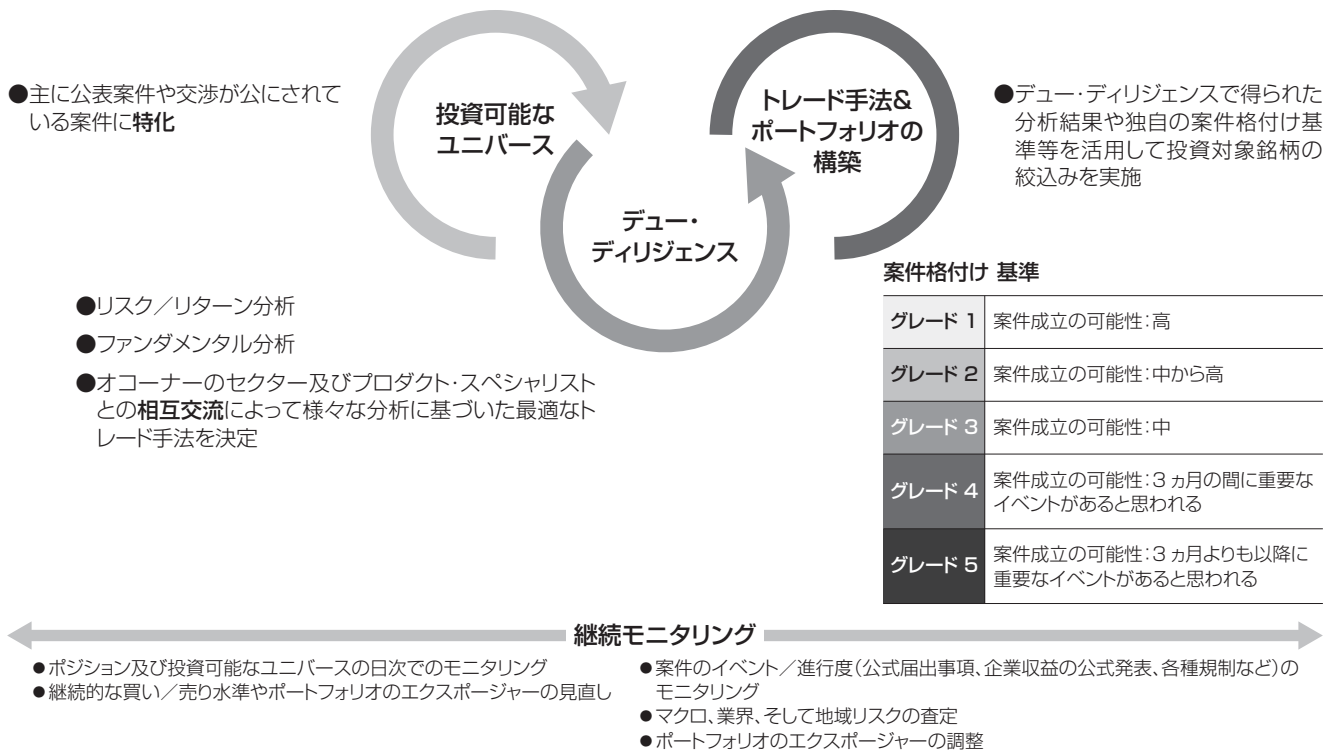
●主に公表案件や交渉が公にされている案件に特化

投資可能なユニバース

トレード手法&ポートフォリオの構築

●デュー・ディリジェンスで得られた分析結果や独自の案件格付け基準等を活用して投資対象銘柄の絞込みを実施

デュー・ディリジェンス

●リスク／リターン分析

●ファンダメンタル分析

●オコーナーのセクター及びプロダクト・スペシャリストとの相互交流によって様々な分析に基づいた最適なトレード手法を決定

案件格付け 基準

| グレード 1 | 案件成立の可能性:高 |
|---|---|
| グレード 2 | 案件成立の可能性:中から高 |
| グレード 3 | 案件成立の可能性:中 |
| グレード 4 | 案件成立の可能性:3ヵ月の間に重要なイベントがあると思われる |
| グレード 5 | 案件成立の可能性:3ヵ月よりも以降に重要なイベントがあると思われる |

継続モニタリング

●ポジション及び投資可能なユニバースの日次でのモニタリング
●継続的な買い／売り水準やポートフォリオのエクスポージャーの見直し

●案件のイベント／進行度(公式届出事項、企業収益の公式発表、各種規制など)のモニタリング
●マクロ、業界、そして地域リスクの査定
●ポートフォリオのエクスポージャーの調整